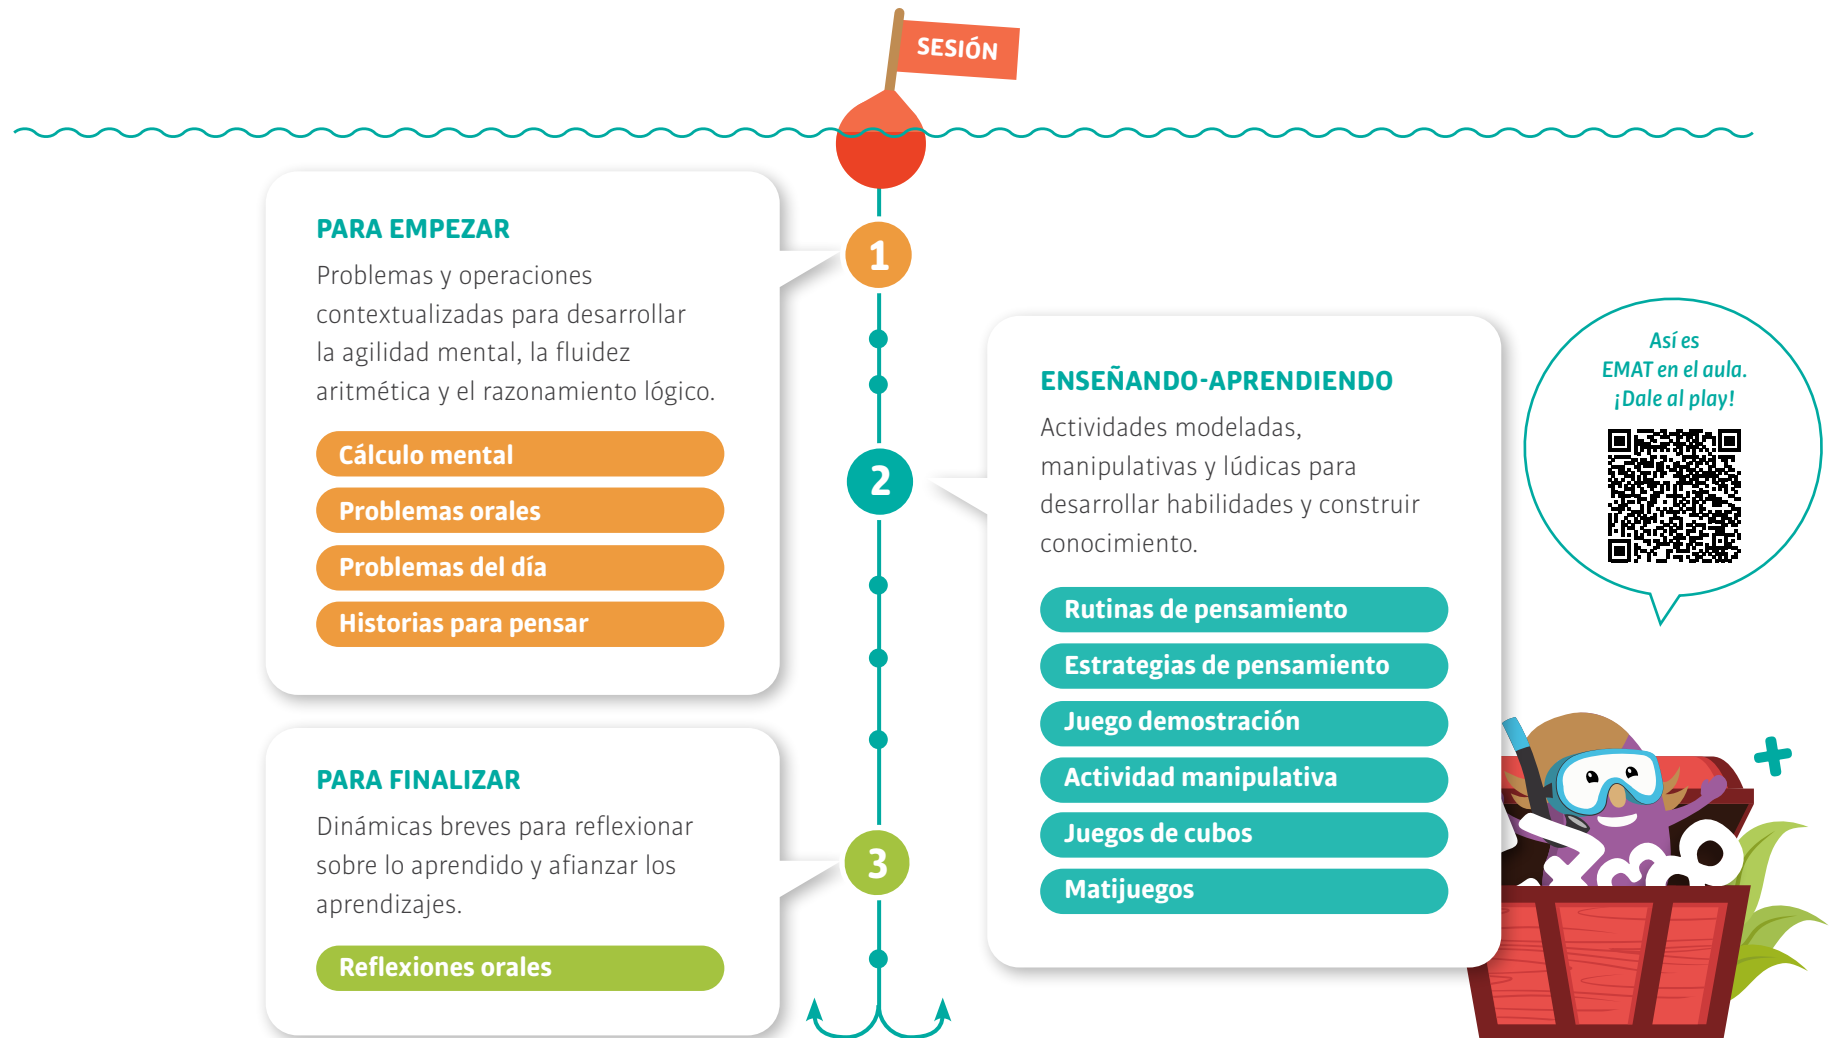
SESIÓN

1

PARA EMPEZAR

Problemas y operaciones contextualizadas para desarrollar la agilidad mental, la fluidez aritmética y el razonamiento lógico.

Cálculo mental

Problemas orales

Problemas del día

Historias para pensar

2

ENSEÑANDO-APRENDIENDO

Actividades modeladas, manipulativas y lúdicas para desarrollar habilidades y construir conocimiento.

Rutinas de pensamiento

Estrategias de pensamiento

Juego demostración

Actividad manipulativa

Juegos de cubos

Matijuegos

Así es EMAT en el aula. ¡Dale al play!

3

PARA FINALIZAR

Dinámicas breves para reflexionar sobre lo aprendido y afianzar los aprendizajes.

Reflexiones orales